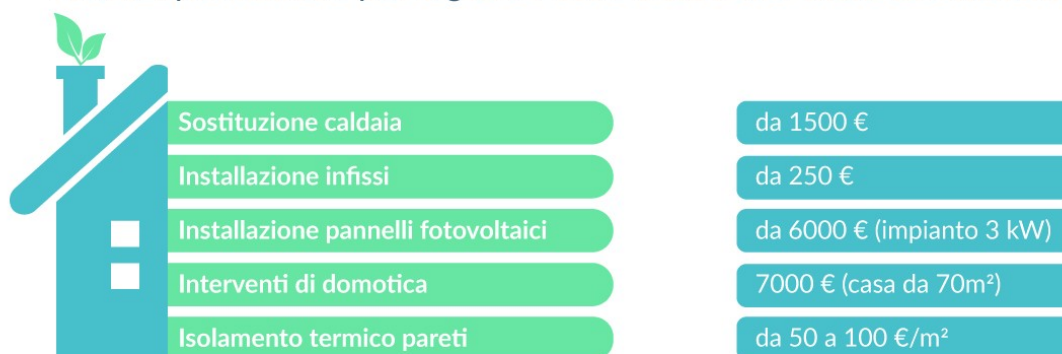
| | |
|---|---|
| Sostituzione caldaia | da 1500 € |
| Installazione infissi | da 250 € |
| Installazione pannelli fotovoltaici | da 6000 € (impianto 3 kW) |
| Interventi di domotica | 7000 € (casa da 70m²) |
| Isolamento termico pareti | da 50 a 100 €/m² |